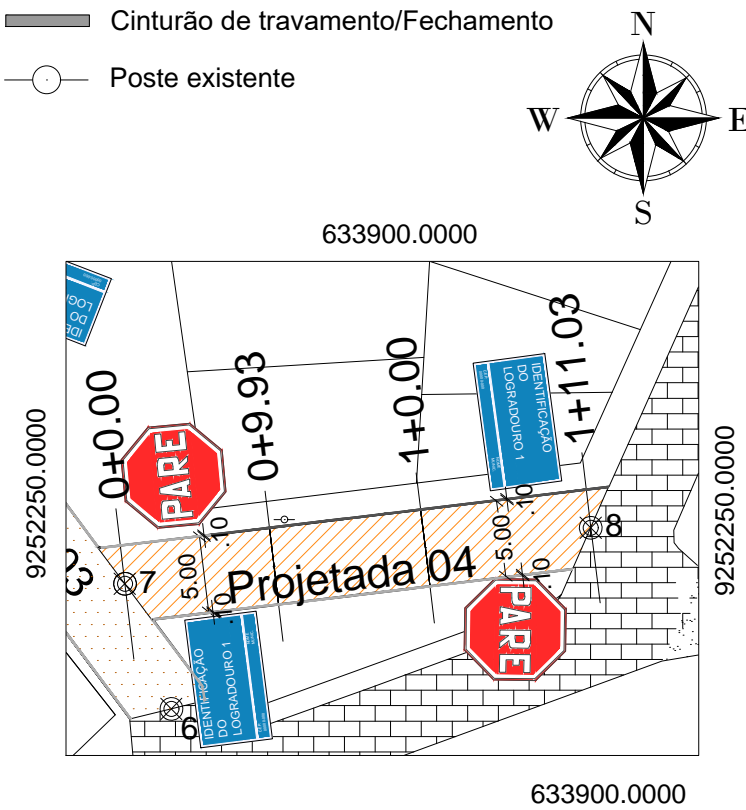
Cinturão de travamento/Fechamento

Poste existente

N
W
E
S

633900.0000

9252250.0000

9252250.0000

IDE
DO
LOG

0+0.00
0+9.93
1+0.00
1+11.03

IDENTIFICAÇÃO
DO
LOGRADOURO 1

PARE

.10
.10
5.00
5.00
.10
.10

Projetada 04

7
8
6
23

PARE

IDENTIFICAÇÃO
DO
LOGRADOURO 1

633900.0000